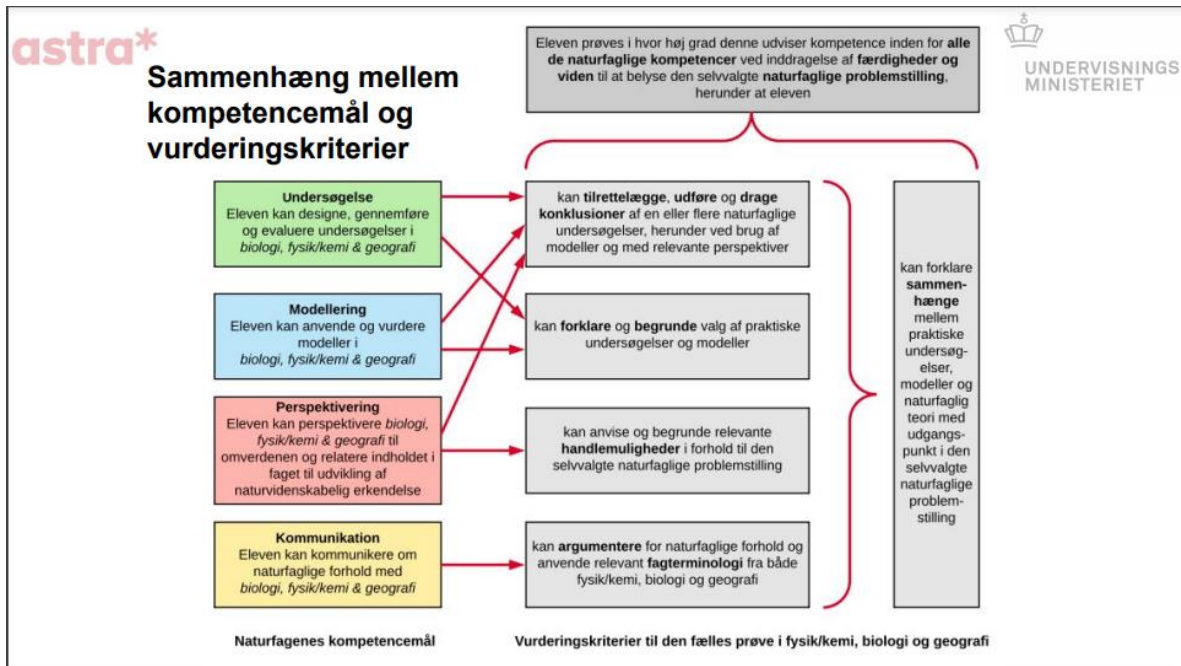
astra*

Sammenhæng mellem kompetencemål og vurderingskriterier

Eleven prøves i hvor høj grad denne udviser kompetence inden for alle de naturfaglige kompetencer ved inddragelse af færdigheder og viden til at belyse den selvvalgte naturfaglige problemstilling, herunder at eleven

UNDERVISNINGS MINISTERIET

Undersøgelse
Eleven kan designe, gennemføre og evaluere undersøgelser i biologi, fysik/kemi & geografi

Modellering
Eleven kan anvende og vurdere modeller i biologi, fysik/kemi & geografi

Perspektivering
Eleven kan perspektivere biologi, fysik/kemi & geografi til omverdenen og relatere indholdet i faget til udvikling af naturvidenskabelig erkendelse

Kommunikation
Eleven kan kommunikere om naturfaglige forhold med biologi, fysik/kemi & geografi

kan tilrettelægge, udføre og drage konklusioner af en eller flere naturfaglige undersøgelser, herunder ved brug af modeller og med relevante perspektiver

kan forklare og begrunde valg af praktiske undersøgelser og modeller

kan anvise og begrunde relevante handlemuligheder i forhold til den selvvalgte naturfaglige problemstilling

kan argumentere for naturfaglige forhold og anvende relevant fagterminologi fra både fysik/kemi, biologi og geografi

kan forklare sammenhænge mellem praktiske undersøgelser, modeller og naturfaglig teori med udgangspunkt i den selvvalgte naturfaglige problemstilling

Naturfagenes kompetencemål

Vurderingskriterier til den fælles prøve i fysik/kemi, biologi og geografi